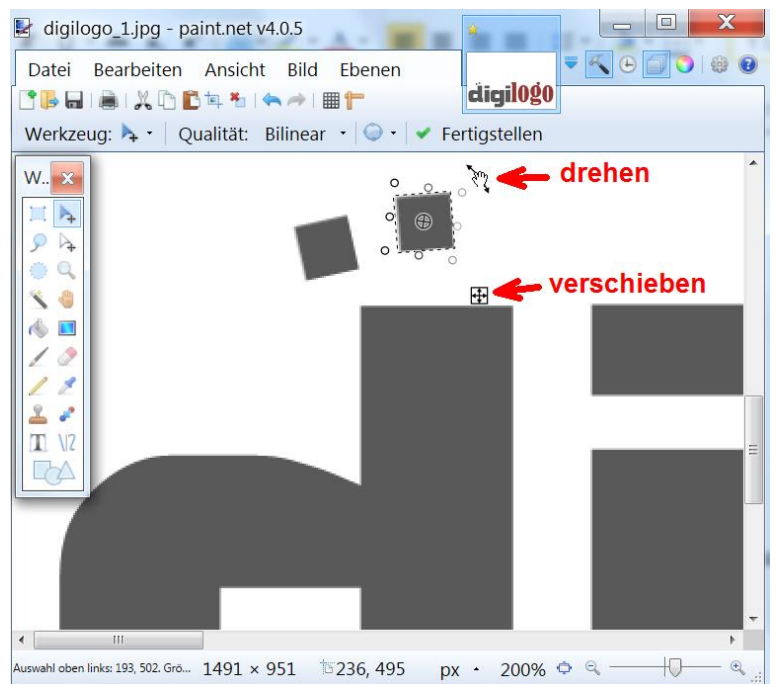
digilogo_1.jpg - paint.net v4.0.5

Datei Bearbeiten Ansicht Bild Ebenen

digilogo

Werkzeug: Qualität: Bilinear Fertigstellen

W...

drehen

verschieben

Auswahl oben links: 193, 502. Grö... 1491 × 951 236, 495 px 200%